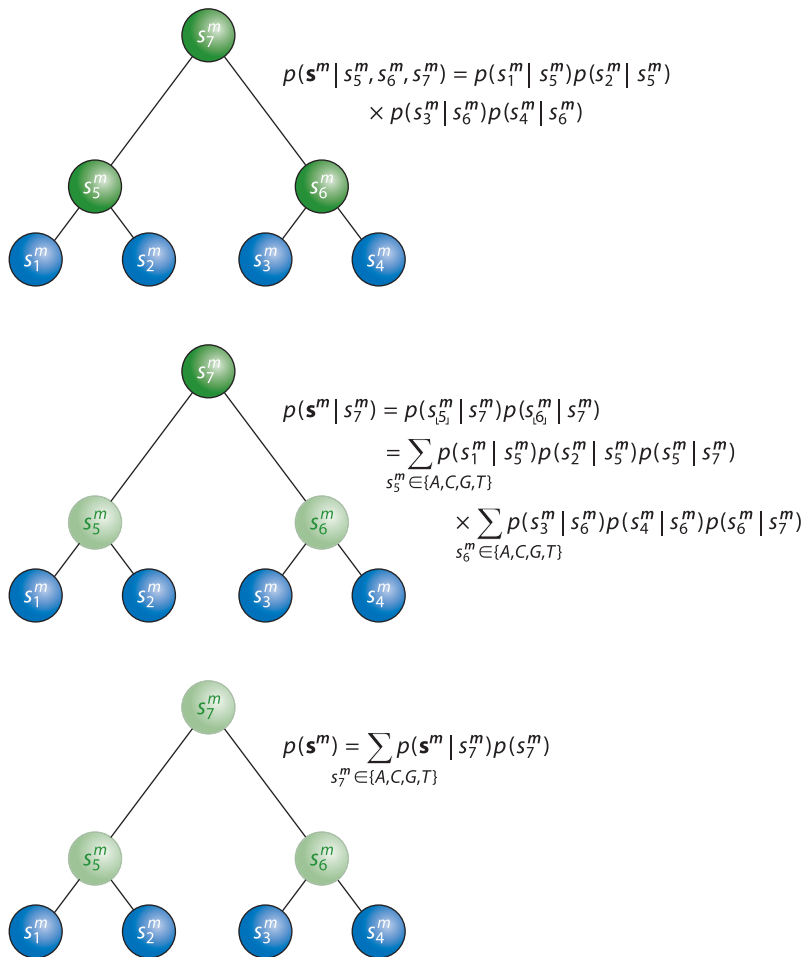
$s_7^m$

$p(\mathbf{s}^m \mid s_5^m, s_6^m, s_7^m) = p(s_1^m \mid s_5^m)p(s_2^m \mid s_5^m)$
$\times\, p(s_3^m \mid s_6^m)p(s_4^m \mid s_6^m)$

$s_5^m$ $s_6^m$

$s_1^m$ $s_2^m$ $s_3^m$ $s_4^m$

$s_7^m$

$p(\mathbf{s}^m \mid s_7^m) = p(s_{[5]}^m \mid s_7^m)p(s_{[6]}^m \mid s_7^m)$
$= \sum_{s_5^m \in \{A,C,G,T\}} p(s_1^m \mid s_5^m)p(s_2^m \mid s_5^m)p(s_5^m \mid s_7^m)$
$\times \sum_{s_6^m \in \{A,C,G,T\}} p(s_3^m \mid s_6^m)p(s_4^m \mid s_6^m)p(s_6^m \mid s_7^m)$

$s_5^m$ $s_6^m$

$s_1^m$ $s_2^m$ $s_3^m$ $s_4^m$

$s_7^m$

$p(\mathbf{s}^m) = \sum_{s_7^m \in \{A,C,G,T\}} p(\mathbf{s}^m \mid s_7^m)p(s_7^m)$

$s_5^m$ $s_6^m$

$s_1^m$ $s_2^m$ $s_3^m$ $s_4^m$